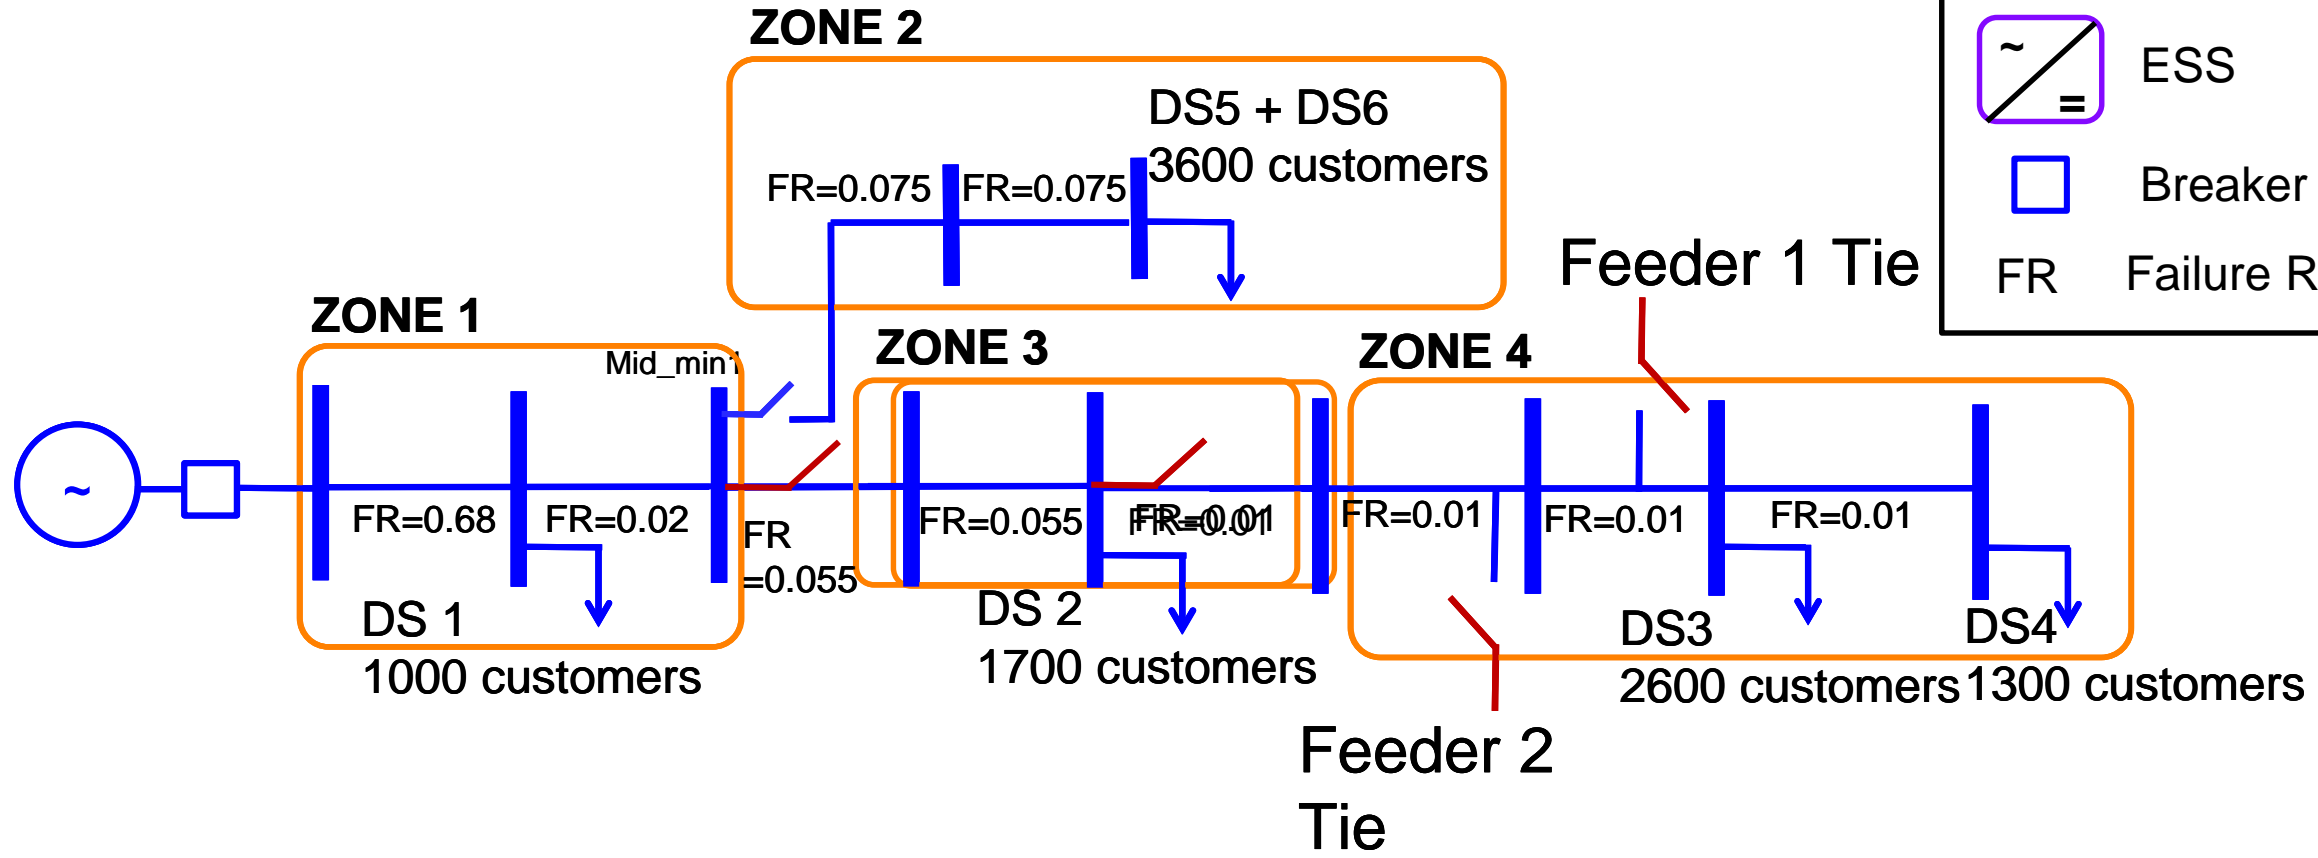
ZONE 2

DS5 + DS6
3600 customers

FR=0.075 FR=0.075

~ =
ESS

Breaker

FR Failure R

Feeder 1 Tie

ZONE 1

Mid_min1

ZONE 3

ZONE 4

~

FR=0.68 FR=0.02

FR
=0.055

FR=0.055 FR=0.01

FR=0.01 FR=0.01 FR=0.01

DS 1
1000 customers

DS 2
1700 customers

DS3
2600 customers

DS4
1300 customers

Feeder 2
Tie